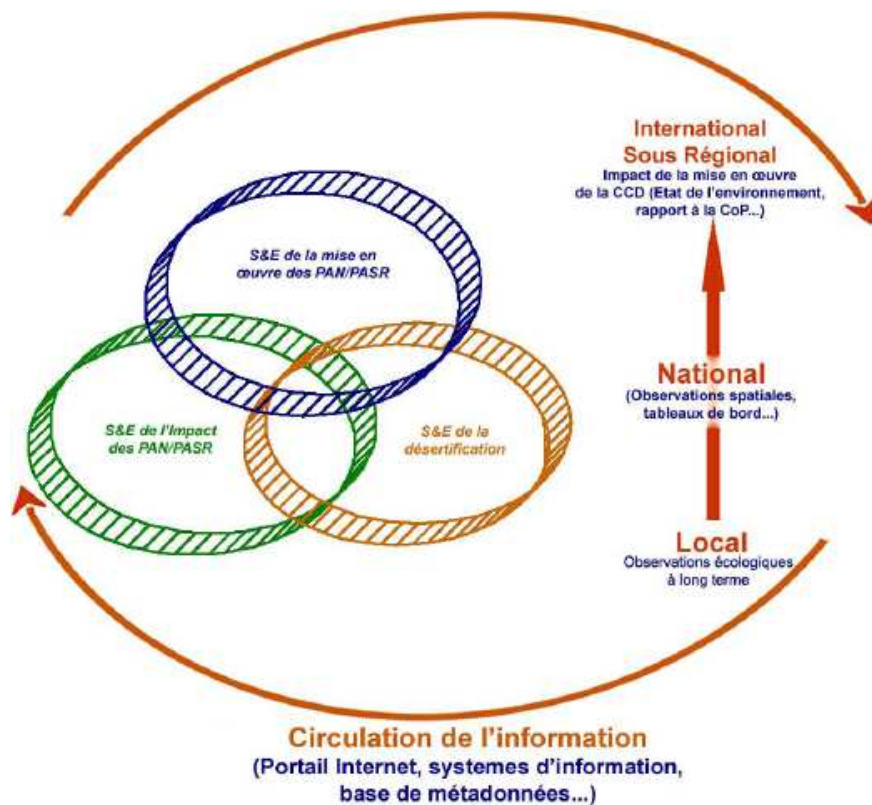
International
Sous Régional
Impact de la mise en œuvre de la CCD (Etat de l'environnement, rapport à la CoP...)

S&E de la mise en œuvre des PAN/PASR

S&E de l'Impact des PAN/PASR

S&E de la désertification

National
(Observations spatiales, tableaux de bord...)

Local
Observations écologiques à long terme

Circulation de l'information
(Portail Internet, systemes d'information, base de métadonnées...)